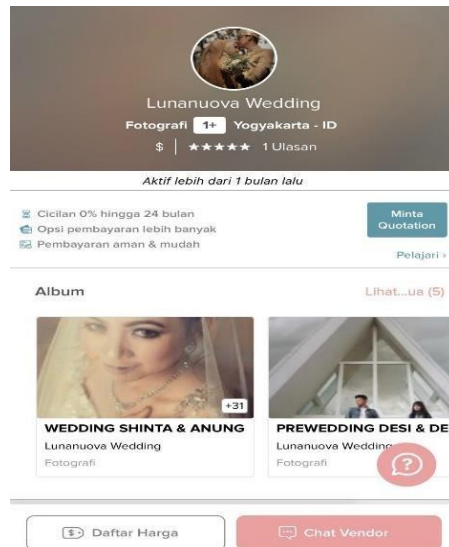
Lunanuova Wedding

Fotografi 1+ Yogyakarta - ID

$ | ★★★★★ 1 Ulasan

Aktif lebih dari 1 bulan lalu

Cicilan 0% hingga 24 bulan
Opsi pembayaran lebih banyak
Pembayaran aman & mudah

Minta Quotation

Pelajari ›

Album

Lihat...ua (5)

+31

WEDDING SHINTA & ANUNG
Lunanuova Wedding
Fotografi

PREWEDDING DESI & DE
Lunanuova Wedding
Fotografi

Daftar Harga

Chat Vendor